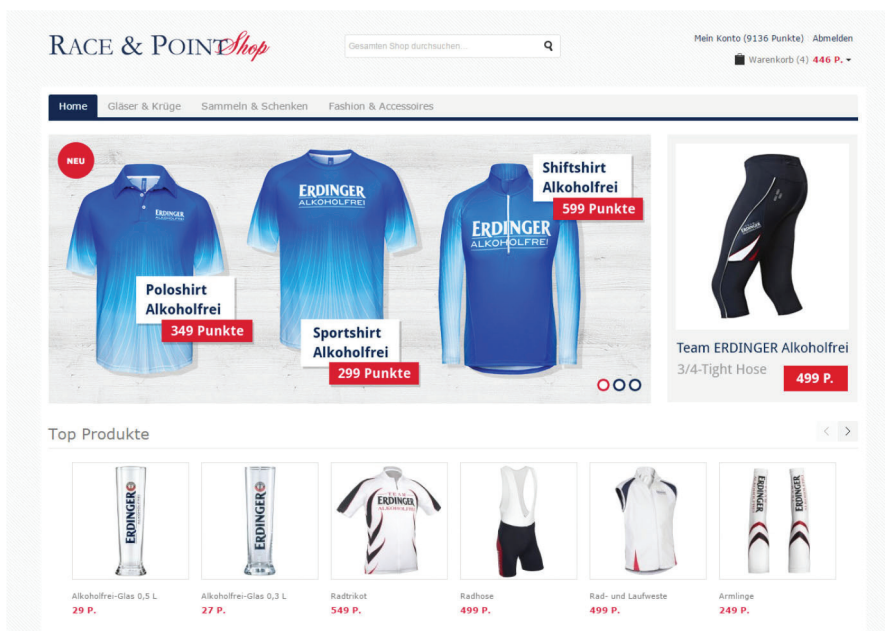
RACE & POINT Shop

Gesamten Shop durchsuchen...

Mein Konto (9136 Punkte) Abmelden

Warenkorb (4) 446 P.

Home | Gläser & Krüge | Sammeln & Schenken | Fashion & Accessoires

NEU

ERDINGER
ALKOHOLFREI

Poloshirt
Alkoholfrei
349 Punkte

ERDINGER
ALKOHOLFREI

Sportshirt
Alkoholfrei
299 Punkte

Shiftshirt
Alkoholfrei
599 Punkte

ERDINGER
ALKOHOLFREI

Team ERDINGER Alkoholfrei
3/4-Tight Hose
499 P.

Top Produkte

Alkoholfrei-Glas 0,5 L
29 P.

Alkoholfrei-Glas 0,3 L
27 P.

Radtrikot
549 P.

Radhose
499 P.

Rad- und Laufweste
499 P.

Armlinge
249 P.